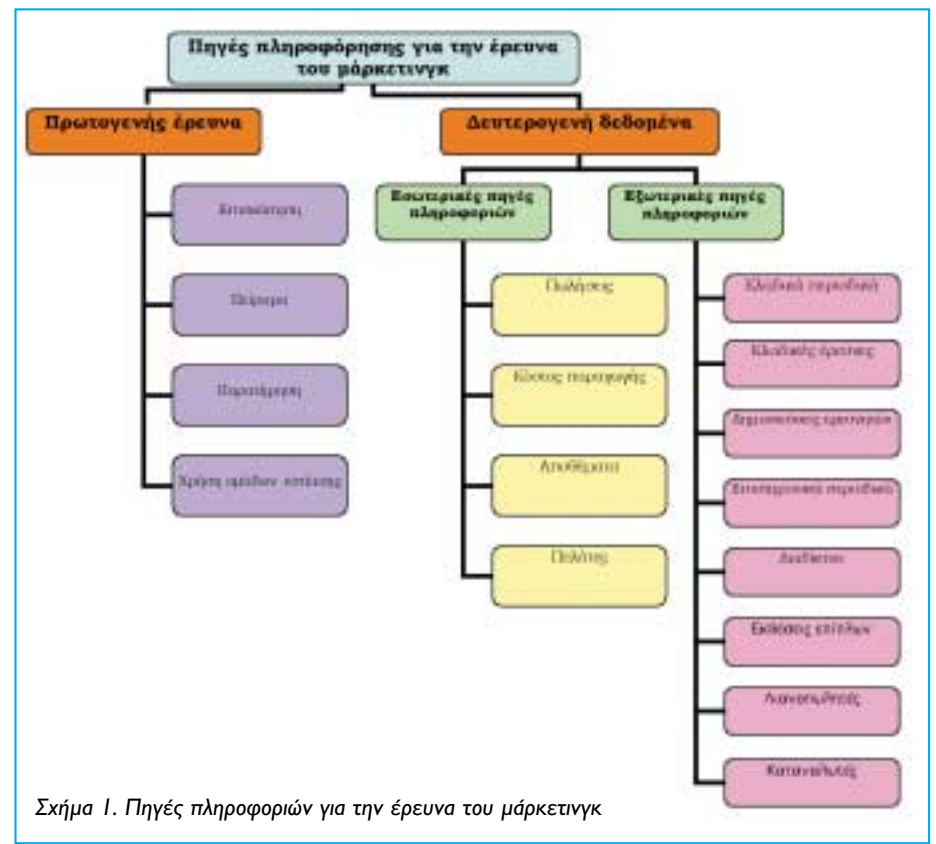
Πηγές πληροφόρησης για την έρευνα του μάρκετινγκ

Πρωτογενής έρευνα

Επισκόπηση

Πείραμα

Παρατήρηση

Χρήση ομάδων εστίασης

Δευτερογενή δεδομένα

Εσωτερικές πηγές πληροφοριών

Πωλήσεις

Κόστος παραγωγής

Αποθέματα

Πελάτες

Εξωτερικές πηγές πληροφοριών

Κλαδικά περιοδικά

Κλαδικές έρευνες

Δημοσιεύσεις ερευνητών

Επιστημονικά περιοδικά

Διαδίκτυο

Εκθέσεις επιτόπων

Λιανοπωλητές

Καταναλωτές

Σχήμα 1. Πηγές πληροφοριών για την έρευνα του μάρκετινγκ